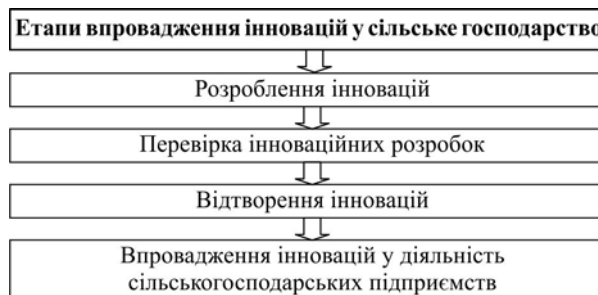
Етапи впровадження інновацій у сільське господарство

Розроблення інновацій

Перевірка інноваційних розробок

Відтворення інновацій

Впровадження інновацій у діяльність сільськогосподарських підприємств